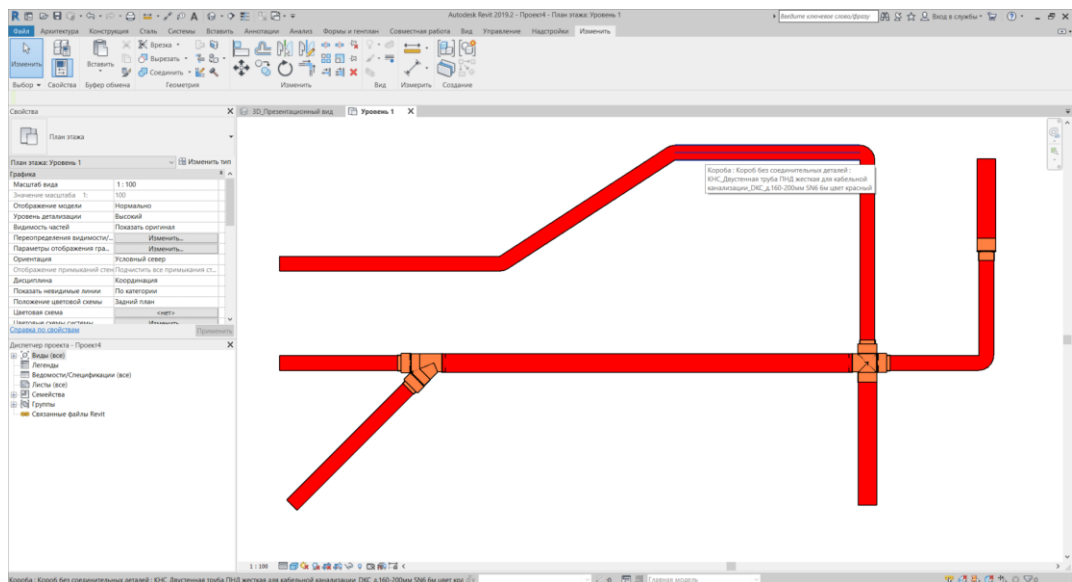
Autodesk Revit 2019.2 - Проект4 - План этажа: Уровень 1

Введите ключевое слово/фразу

Вход в службы

Файл Архитектура Конструкция Сталь Системы Вставить Аннотации Анализ Формы и генплан Совместная работа Вид Управление Надстройки Изменить

Изменить

Вставить

Врезка

Вырезать

Соединить

Выбор Свойства Буфер обмена Геометрия Изменить Вид Измерить Создание

Свойства

План этажа

План этажа: Уровень 1

Изменить тип

Графика

| | |
|---|---|
| Масштаб вида | 1 : 100 |
| Значение масштаба 1: | 100 |
| Отображение модели | Нормально |
| Уровень детализации | Высокий |
| Видимость частей | Показать оригинал |
| Переопределения видимости/... | Изменить... |
| Параметры отображения гра... | Изменить... |
| Ориентация | Условный север |
| Отображение примыканий стен | Подчистить все примыкания ст... |
| Дисциплина | Координация |
| Показать невидимые линии | По категории |
| Положение цветовой схемы | Задний план |
| Цветовая схема | <нет> |
| Цветовые схемы системы | Изменить... |

Справка по свойствам

Применить

Диспетчер проекта - Проект4

Виды (все)

Легенды

Ведомости/Спецификации (все)

Листы (все)

Семейства

Группы

Связанные файлы Revit

3D_Презентационный вид

Уровень 1

Короба : Короб без соединительных деталей : КНС_Двустенная труба ПНД жесткая для кабельной канализации_DKC_д.160-200мм SN6 6м цвет красный

1 : 100

Короба : Короб без соединительных деталей : КНС_Двустенная труба ПНД жесткая для кабельной канализации_DKC_д.160-200мм SN6 6м цвет кра

Главная модель